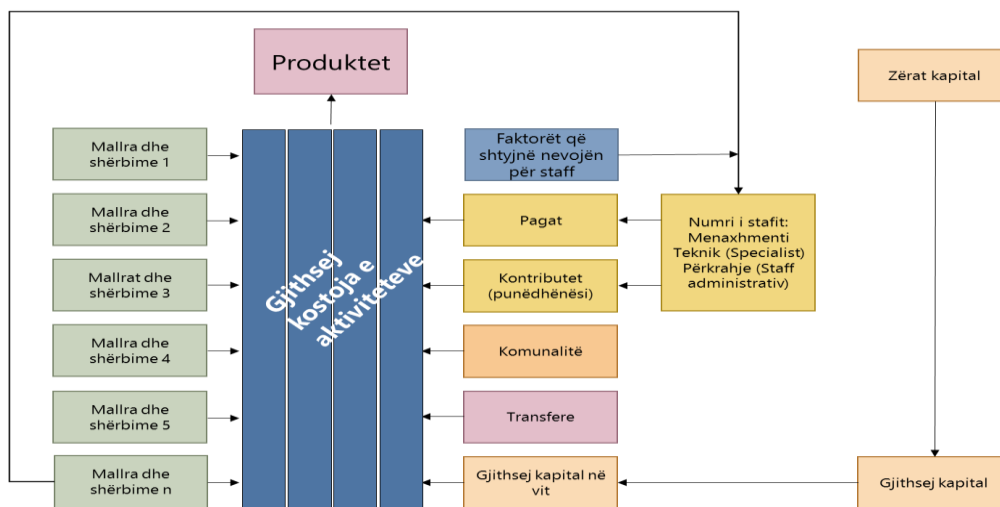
Produktet

Mallra dhe shërbime 1

Mallra dhe shërbime 2

Mallrat dhe shërbime 3

Mallra dhe shërbime 4

Mallra dhe shërbime 5

Mallra dhe shërbime n

Gjithsej kostoja e aktiviteteve

Faktorët që shtyjnë nevojën për staff

Pagat

Kontributet (punëdhënësi)

Komunalitë

Transfere

Gjithsej kapital në vit

Numri i stafit: Menaxhmenti Teknik (Specialist) Përkrahje (Staff administrativ)

Zërat kapital

Gjithsej kapital